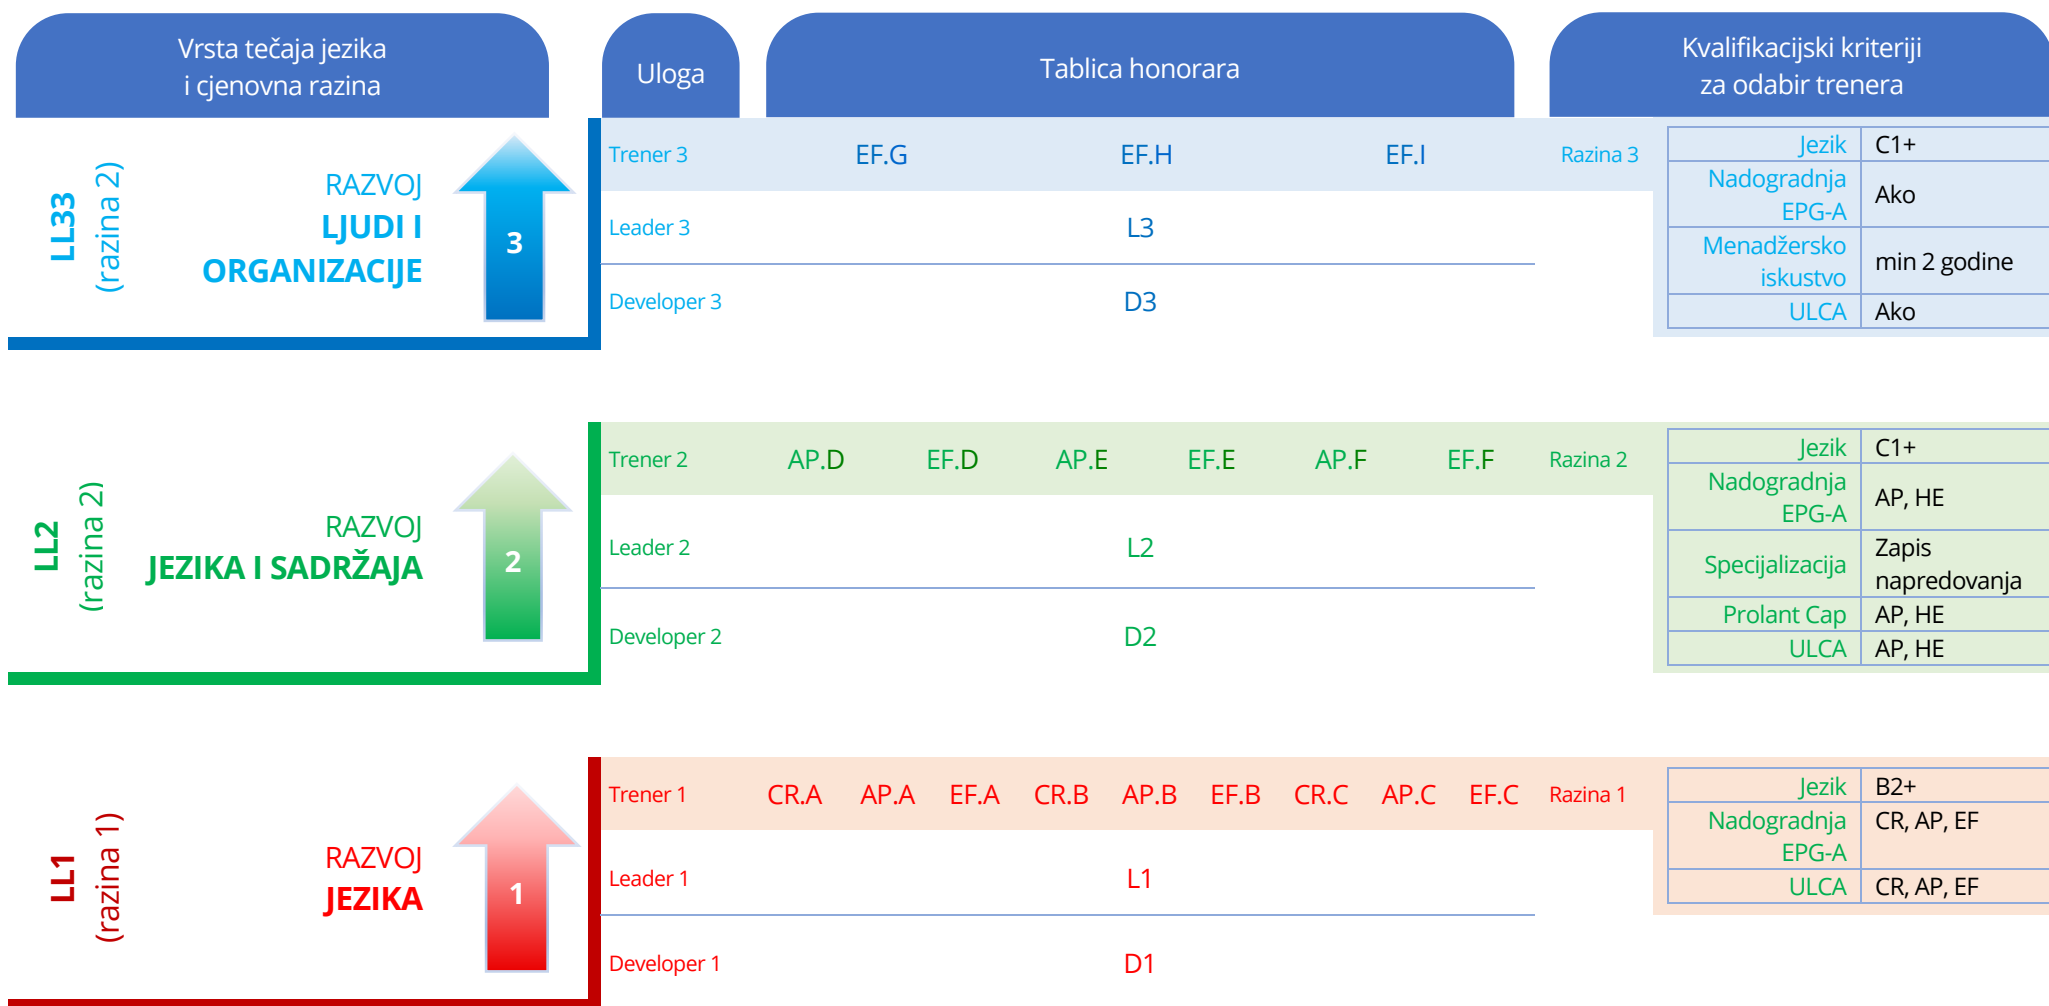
Vrsta tečaja jezika i cjenovna razina

Uloga

Tablica honorara

Kvalifikacijski kriteriji za odabir trenera

LL33 (razina 2)

RAZVOJ LJUDI I ORGANIZACIJE

3

Trener 3 EF.G EF.H EF.I Razina 3

Leader 3 L3

Developer 3 D3

| | |
|---|---|
| Jezik | C1+ |
| Nadogradnja EPG-A | Ako |
| Menadžersko iskustvo | min 2 godine |
| ULCA | Ako |

LL2 (razina 2)

RAZVOJ JEZIKA I SADRŽAJA

2

Trener 2 AP.D EF.D AP.E EF.E AP.F EF.F Razina 2

Leader 2 L2

Developer 2 D2

| | |
|---|---|
| Jezik | C1+ |
| Nadogradnja EPG-A | AP, HE |
| Specijalizacija | Zapis napredovanja |
| Prolant Cap | AP, HE |
| ULCA | AP, HE |

LL1 (razina 1)

RAZVOJ JEZIKA

1

Trener 1 CR.A AP.A EF.A CR.B AP.B EF.B CR.C AP.C EF.C Razina 1

Leader 1 L1

Developer 1 D1

| | |
|---|---|
| Jezik | B2+ |
| Nadogradnja EPG-A | CR, AP, EF |
| ULCA | CR, AP, EF |